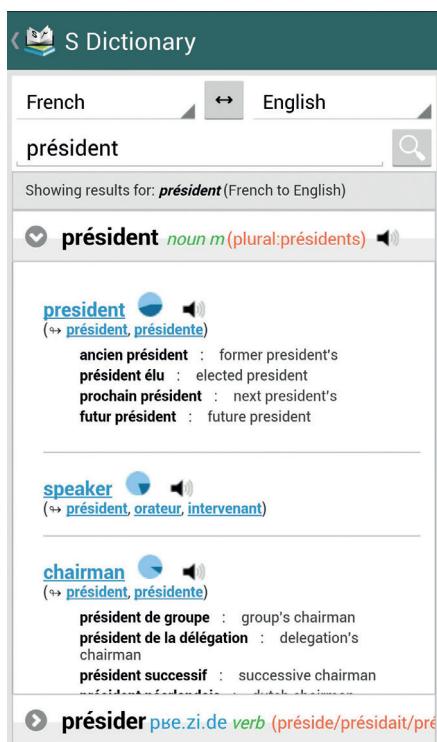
S Dictionary

French ↔ English

président

Showing results for: ***président*** (French to English)

président *noun m* (plural:présidents)

president
(↬ président, présidente)

**ancien président** : former president's
**président élu** : elected president
**prochain président** : next president's
**futur président** : future president

speaker
(↬ président, orateur, intervenant)

chairman
(↬ président, présidente)

**président de groupe** : group's chairman
**président de la délégation** : delegation's chairman
**président successif** : successive chairman
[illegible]

présider pʁe.zi.de *verb* (préside/présidait/pré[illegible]